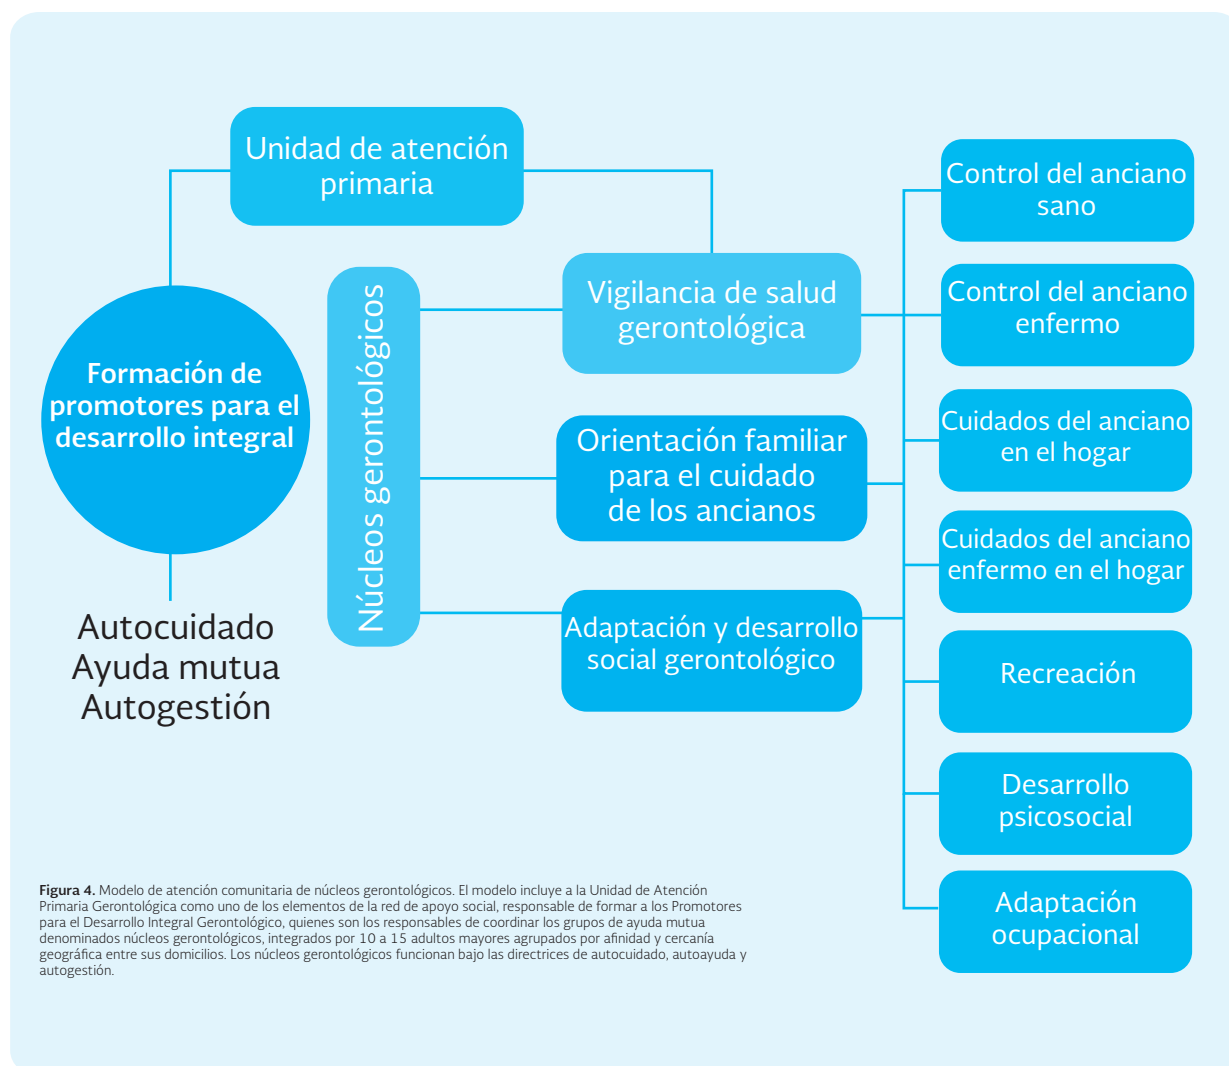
Unidad de atención primaria

Formación de promotores para el desarrollo integral

Autocuidado
Ayuda mutua
Autogestión

Núcleos gerontológicos

Vigilancia de salud gerontológica

Orientación familiar para el cuidado de los ancianos

Adaptación y desarrollo social gerontológico

Control del anciano sano

Control del anciano enfermo

Cuidados del anciano en el hogar

Cuidados del anciano enfermo en el hogar

Recreación

Desarrollo psicosocial

Adaptación ocupacional

**Figura 4.** Modelo de atención comunitaria de núcleos gerontológicos. El modelo incluye a la Unidad de Atención Primaria Gerontológica como uno de los elementos de la red de apoyo social, responsable de formar a los Promotores para el Desarrollo Integral Gerontológico, quienes son los responsables de coordinar los grupos de ayuda mutua denominados núcleos gerontológicos, integrados por 10 a 15 adultos mayores agrupados por afinidad y cercanía geográfica entre sus domicilios. Los núcleos gerontológicos funcionan bajo las directrices de autocuidado, autoayuda y autogestión.